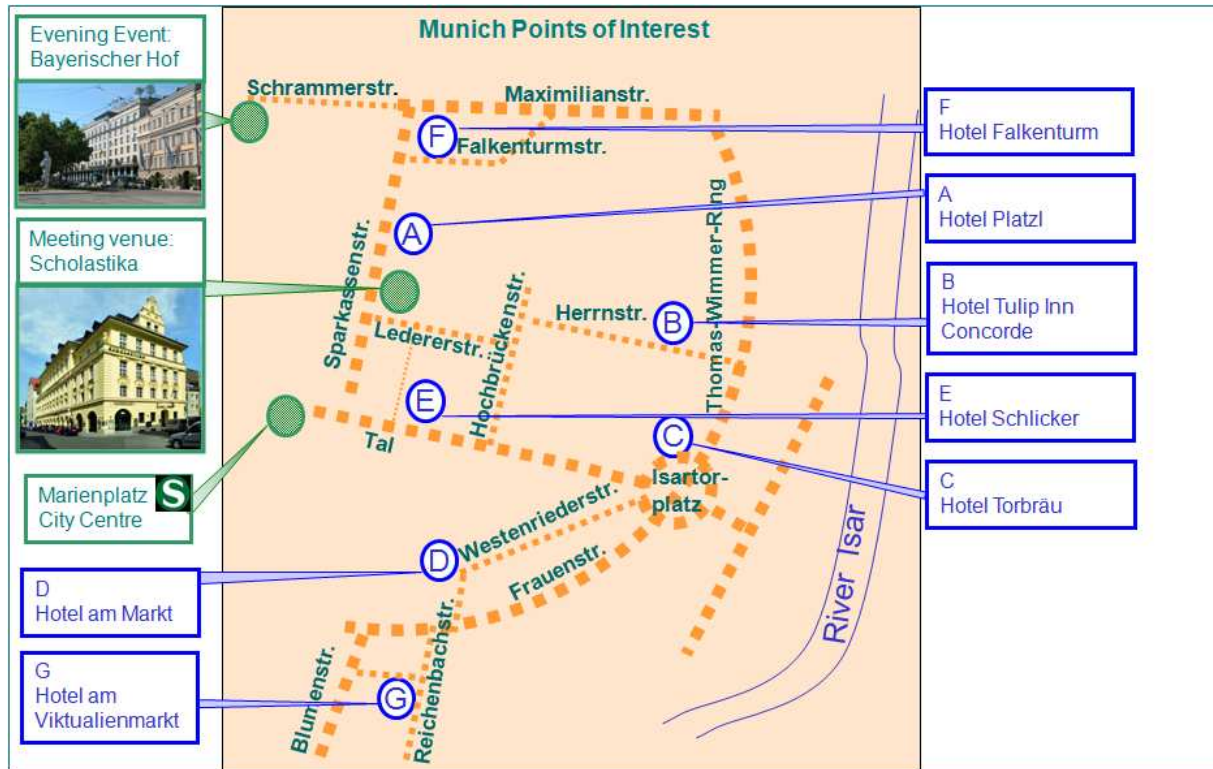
Evening Event:
Bayerischer Hof

Meeting venue:
Scholastika

Marienplatz S
City Centre

D
Hotel am Markt

G
Hotel am Viktualienmarkt

Munich Points of Interest

Schrammerstr.
Maximilianstr.
F
Falkenturmstr.
A
Sparkassenstr.
Thomas-Wimmer-Ring
Hochbrückenstr.
Herrnstr.
B
Ledererstr.
E
Tal
C
Isartorplatz
Westenriederstr.
D
Frauenstr.
Reichenbachstr.
Blumenstr.
G
River Isar

F
Hotel Falkenturm

A
Hotel Platzl

B
Hotel Tulip Inn Concorde

E
Hotel Schlicker

C
Hotel Torbräu